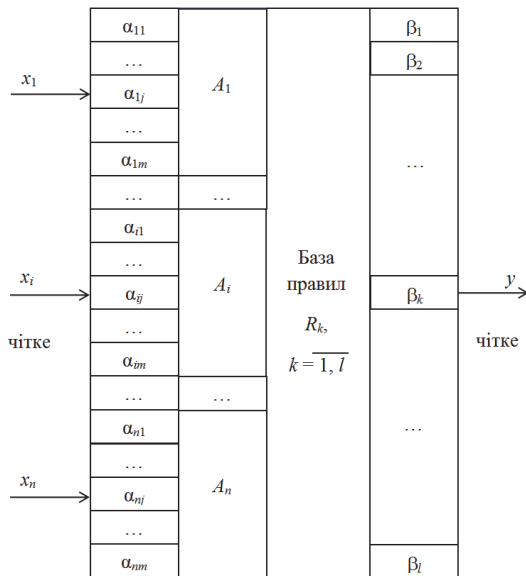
$x_1$

$\alpha_{11}$
…
$\alpha_{1j}$
…
$\alpha_{1m}$
…
$\alpha_{i1}$
…
$\alpha_{ij}$
…
$\alpha_{im}$
…
$\alpha_{n1}$
…
$\alpha_{nj}$
…
$\alpha_{nm}$

$A_1$
…
$A_i$
…
$A_n$

$x_i$

чітке

$x_n$

База правил $R_k$, $k=\overline{1, l}$

$\beta_1$
$\beta_2$
…
$\beta_k$
…
$\beta_l$

$y$

чітке